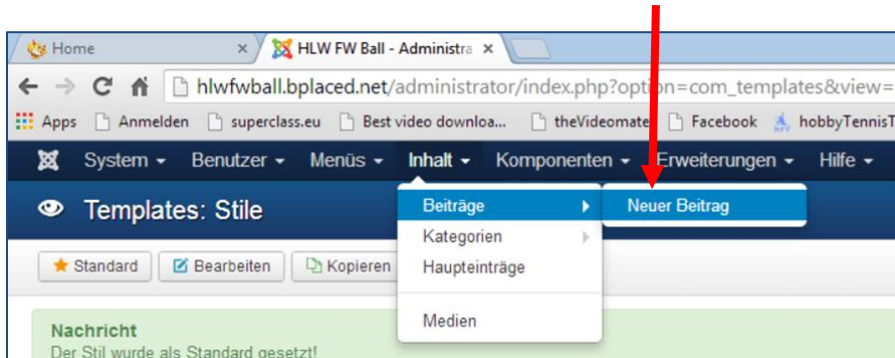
Home ×
HLW FW Ball - Administra ×

hlwfwball.bplaced.net/administrator/index.php?option=com_templates&view=

Apps Anmelden superclass.eu Best video downloa... theVideomate Facebook hobbyTennisT

System ▾ Benutzer ▾ Menüs ▾ Inhalt ▾ Komponenten ▾ Erweiterungen ▾ Hilfe ▾

Templates: Stile

Beiträge
Kategorien
Haupteinträge
Medien

Neuer Beitrag

Standard Bearbeiten Kopieren

Nachricht
Der Stil wurde als Standard gesetzt!